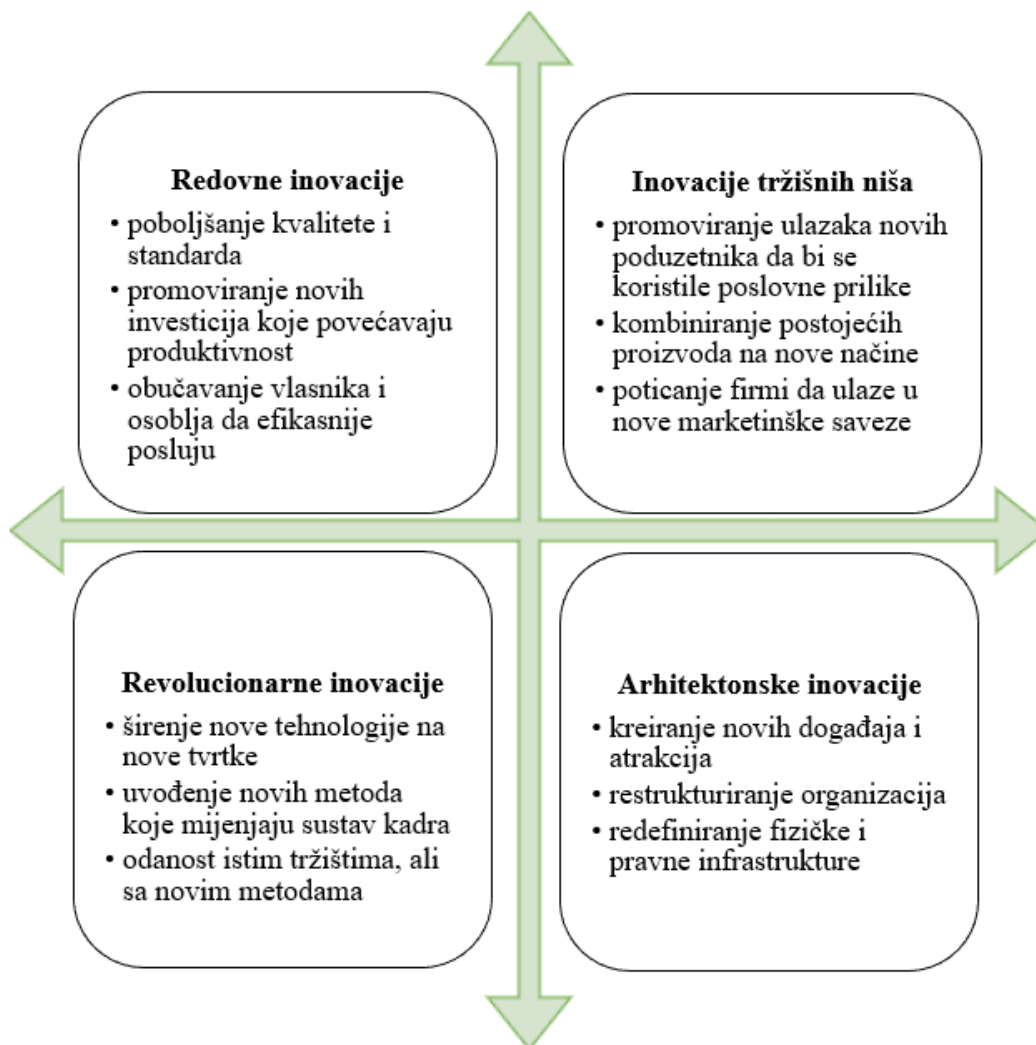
Redovne inovacije

- poboljšanje kvalitete i standarda
- promoviranje novih investicija koje povećavaju produktivnost
- obučavanje vlasnika i osoblja da efikasnije posluju

Inovacije tržišnih niša

- promoviranje ulazaka novih poduzetnika da bi se koristile poslovne prilike
- kombiniranje postojećih proizvoda na nove načine
- poticanje firmi da ulaze u nove marketinške saveze

Revolucionarne inovacije

- širenje nove tehnologije na nove tvrtke
- uvođenje novih metoda koje mijenjaju sustav kadra
- odanost istim tržištima, ali sa novim metodama

Arhitektonske inovacije

- kreiranje novih događaja i atrakcija
- restrukturiranje organizacija
- redefiniranje fizičke i pravne infrastrukture